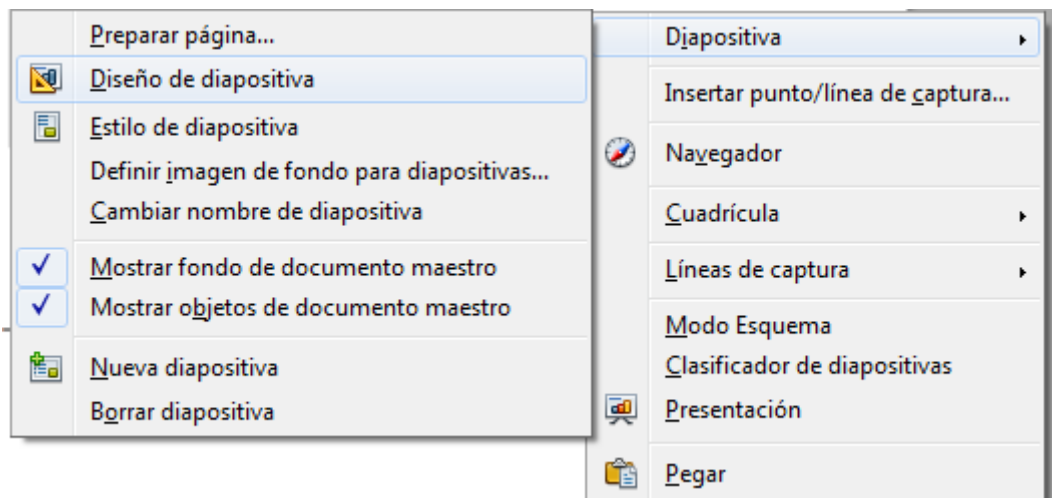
Preparar página...
Diseño de diapositiva
Estilo de diapositiva
Definir imagen de fondo para diapositivas...
Cambiar nombre de diapositiva
✓ Mostrar fondo de documento maestro
✓ Mostrar objetos de documento maestro
Nueva diapositiva
Borrar diapositiva

Diapositiva
Insertar punto/línea de captura...
Navegador
Cuadrícula
Líneas de captura
Modo Esquema
Clasificador de diapositivas
Presentación
Pegar